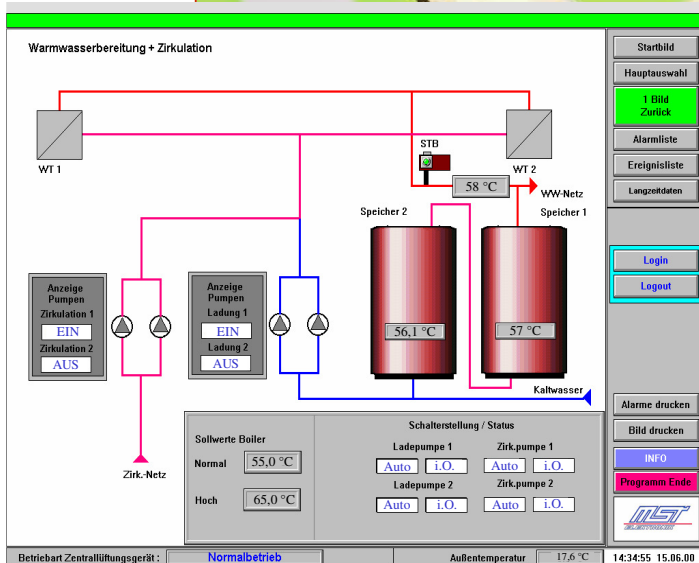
Warmwasserbereitung + Zirkulation

Startbild
Hauptauswahl
1 Bild Zurück
Alarmliste
Ereignisliste
Langzeitdaten

WT 1
WT 2
STB
58 °C
WW-Netz
Speicher 2
Speicher 1

Login
Logout

Anzeige Pumpen
Zirkulation 1
EIN
Zirkulation 2
AUS

Anzeige Pumpen
Ladung 1
EIN
Ladung 2
AUS

56,1 °C
57 °C

Kaltwasser

Alarme drucken
Bild drucken
INFO
Programm Ende

Zirk.-Netz

Sollwerte Boiler
Normal 55,0 °C
Hoch 65,0 °C

Schalterstellung / Status
Ladepumpe 1
Auto i.O.
Ladepumpe 2
Auto i.O.
Zirk.pumpe 1
Auto i.O.
Zirk.pumpe 2
Auto i.O.

MST

Betriebart Zentrallüftungsgerät : Normalbetrieb
Außentemperatur 17,6 °C
14:34:55 15.06.00